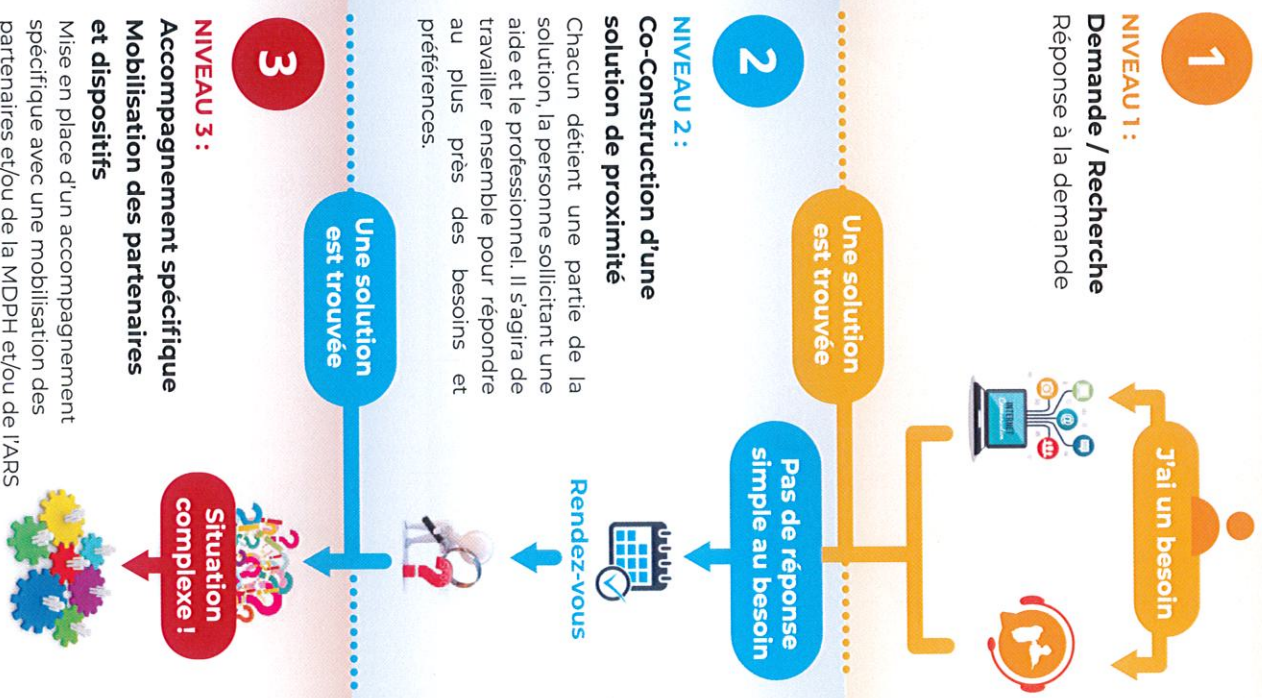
1

NIVEAU 1 :
Demande / Recherche
Réponse à la demande

J'ai un besoin

INTERNET

Une solution est trouvée

Pas de réponse simple au besoin

2

NIVEAU 2 :
Co-Construction d'une solution de proximité
Chacun détient une partie de la solution, la personne sollicitant une aide et le professionnel. Il s'agira de travailler ensemble pour répondre au plus près des besoins et préférences.

Rendez-vous

Une solution est trouvée

3

NIVEAU 3 :
Accompagnement spécifique
Mobilisation des partenaires et dispositifs
Mise en place d'un accompagnement spécifique avec une mobilisation des partenaires et/ou de la MDPH et/ou de l'ARS

Situation complexe !